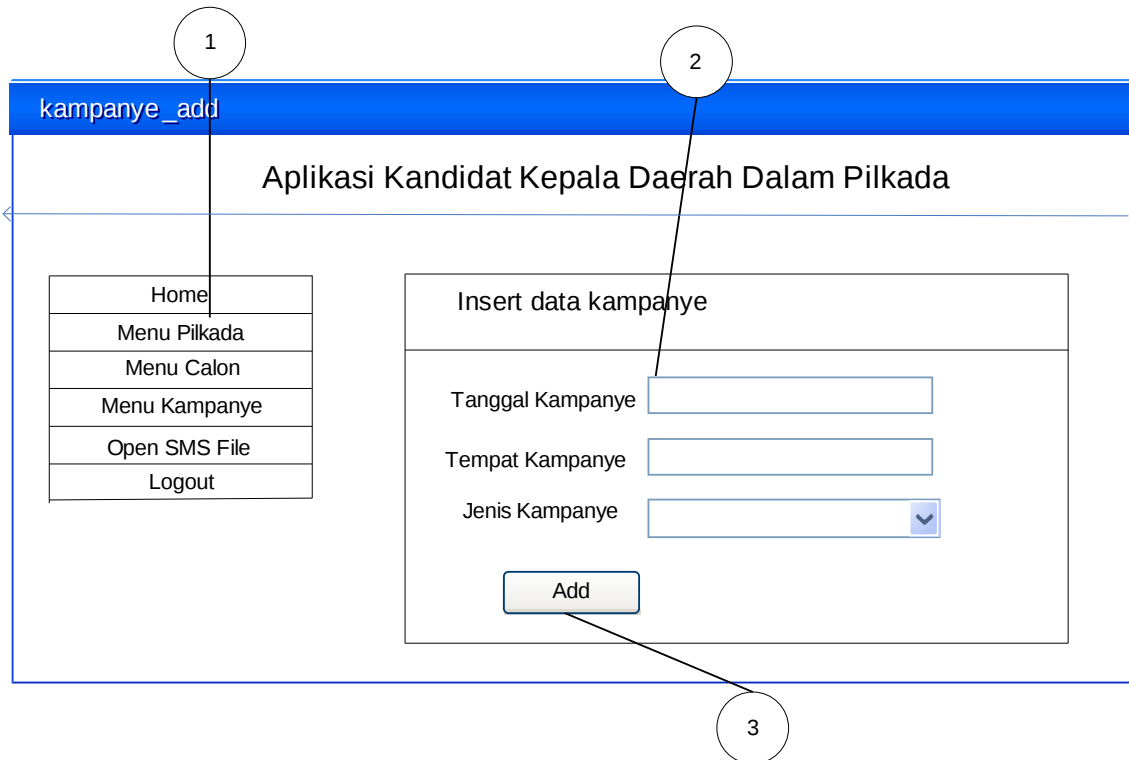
1

2

kampanye_add

Aplikasi Kandidat Kepala Daerah Dalam Pilkada

Home
Menu Pilkada
Menu Calon
Menu Kampanye
Open SMS File
Logout

Insert data kampanye

Tanggal Kampanye
Tempat Kampanye
Jenis Kampanye

Add

3